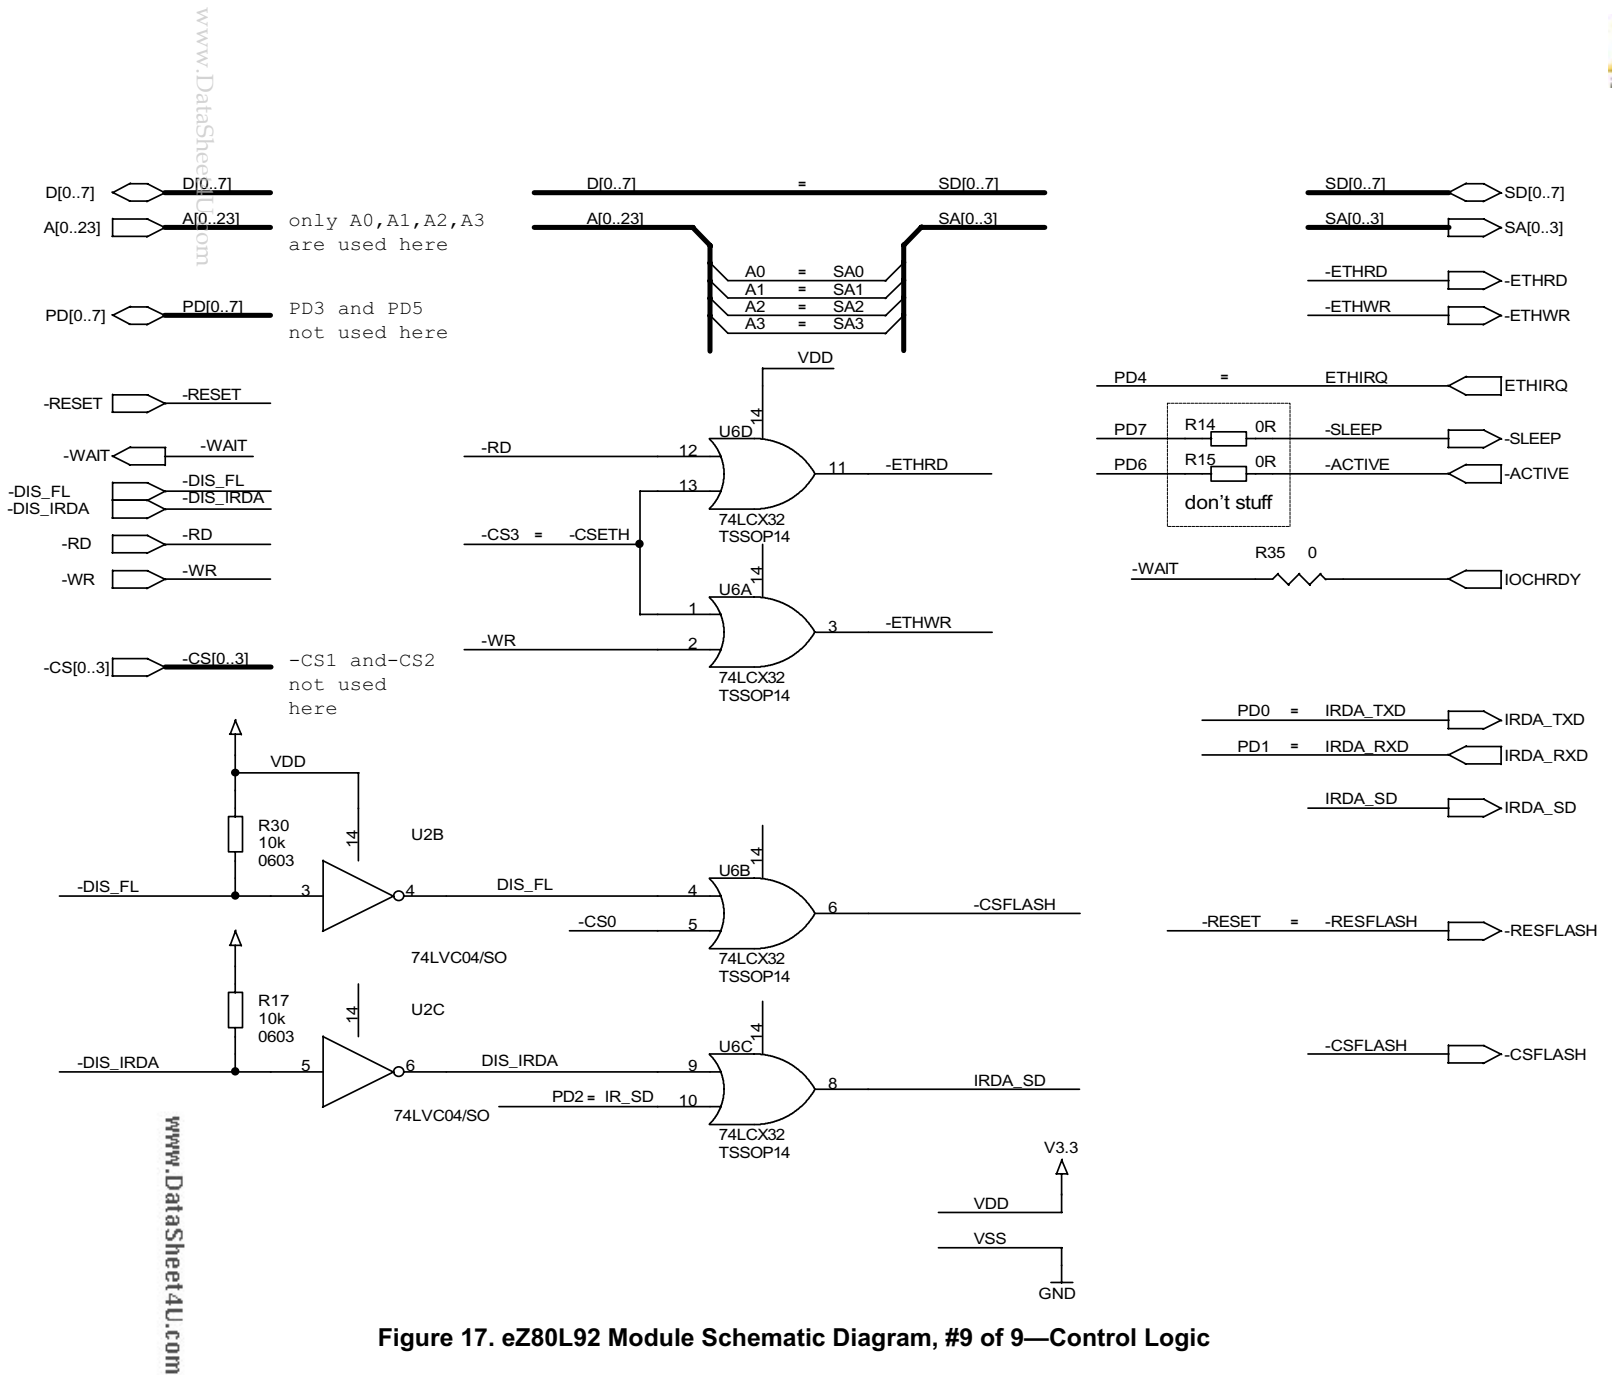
www.DataSheet4U.com

D[0..7]
D[0..7]
A[0..23]
A[0..23]
only A0,A1,A2,A3 are used here
PD[0..7]
PD[0..7]
PD3 and PD5 not used here
-RESET
-RESET
-WAIT
-WAIT
-DIS_FL
-DIS_IRDA
-DIS_FL
-DIS_IRDA
-RD
-RD
-WR
-WR
-CS[0..3]
-CS[0..3]
-CS1 and-CS2 not used here

D[0..7] = SD[0..7]
A[0..23] SA[0..3]
A0 = SA0
A1 = SA1
A2 = SA2
A3 = SA3
VDD
14
U6D
-RD 12
13
11 -ETHRD
74LCX32
TSSOP14
-CS3 = -CSETH
14
U6A
1
-WR 2
3 -ETHWR
74LCX32
TSSOP14

SD[0..7]
SD[0..7]
SA[0..3]
SA[0..3]
-ETHRD
-ETHRD
-ETHWR
-ETHWR
PD4 = ETHIRQ
ETHIRQ
PD7 R14 0R -SLEEP
-SLEEP
PD6 R15 0R -ACTIVE
-ACTIVE
don't stuff
-WAIT R35 0
IOCHRDY

VDD
R30
10k
0603
14
U2B
-DIS_FL 3 4 DIS_FL
74LVC04/SO
R17
10k
0603
14
U2C
-DIS_IRDA 5 6 DIS_IRDA
74LVC04/SO
14
U6B
4
-CS0 5
6 -CSFLASH
74LCX32
TSSOP14
14
U6C
9
PD2 = IR_SD 10
8 IRDA_SD
74LCX32
TSSOP14

PD0 = IRDA_TXD
IRDA_TXD
PD1 = IRDA_RXD
IRDA_RXD
IRDA_SD
IRDA_SD
-RESET = -RESFLASH
-RESFLASH
-CSFLASH
-CSFLASH

V3.3
VDD
VSS
GND

Figure 17. eZ80L92 Module Schematic Diagram, #9 of 9—Control Logic

www.DataSheet4U.com